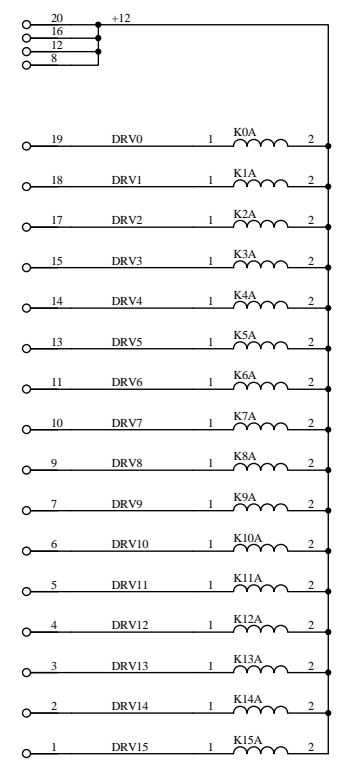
20 +12
16
12
8

19 DRV0 1 K0A 2
18 DRV1 1 K1A 2
17 DRV2 1 K2A 2
15 DRV3 1 K3A 2
14 DRV4 1 K4A 2
13 DRV5 1 K5A 2
11 DRV6 1 K6A 2
10 DRV7 1 K7A 2
9 DRV8 1 K8A 2
7 DRV9 1 K9A 2
6 DRV10 1 K10A 2
5 DRV11 1 K11A 2
4 DRV12 1 K12A 2
3 DRV13 1 K13A 2
2 DRV14 1 K14A 2
1 DRV15 1 K15A 2